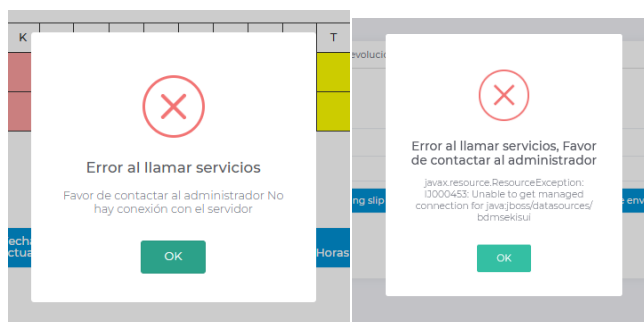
K

T

Error al llamar servicios

Favor de contactar al administrador No hay conexión con el servidor

OK

echa
ctua

Horas

evolucio

Error al llamar servicios, Favor de contactar al administrador

javax.resource.ResourceException: IJ000453: Unable to get managed connection for java:jboss/datasources/bdmsekisui

OK

ng slip

e env